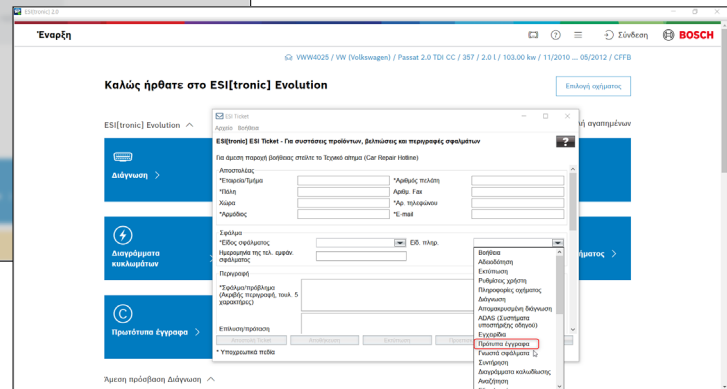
ESI[tronic] 2.0

Έναρξη

Σύνδεση

BOSCH

VWW4025 / VW (Volkswagen) / Passat 2.0 TDI CC / 357 / 2.0 l / 103.00 kw / 11/2010 ... 05/2012 / CFFB

Καλώς ήρθατε στο ESI[tronic] Evolution

Επιλογή οχήματος

ESI[tronic] Evolution

Διάγνωση

Διαγράμματα κυκλωμάτων

Πρωτότυπα έγγραφα

Άμεση πρόσβαση Διάγνωση

αγαπημένων

ESI Ticket

Αρχείο Βοήθεια

ESI[tronic] ESI Ticket - Για συστάσεις προϊόντων, βελτιώσεις και περιγραφές σφαλμάτων

Για άμεση παροχή βοήθειας στείλτε το Τεχνικό αίτημα (Car Repair Hotline)

Αποστολέας

*Εταιρεία/Τμήμα

*Αριθμός πελάτη

*Πόλη

Αριθμ. Fax

Χώρα

*Αρ. τηλεφώνου

*Αρμόδιος

*E-mail

Σφάλμα

*Είδος σφάλματος

Ειδ. πληρ.

Ημερομηνία της πιλ. εμφάν. σφάλματος

Περιγραφή

*Σφάλμα/πρόβλημα (Ακριβής περιγραφή, τουλ. 5 χαρακτήρες)

Επίλυση/πρόταση

* Υποχρεωτικά πεδία

Βοήθεια
Αδειοδότηση
Εκτύπωση
Ρυθμίσεις χρήστη
Πληροφορίες οχήματος
Διάγνωση
Αποσυναρμολόγηση διάγνωση
ADAS (Συστήματα υποστήριξης οδηγού)
Εγχειρίδιο
Πρότυπα έγγραφα
Γνωστά σφάλματα
Συντήρηση
Διαγράμματα κυκλώματος
Αναζήτηση